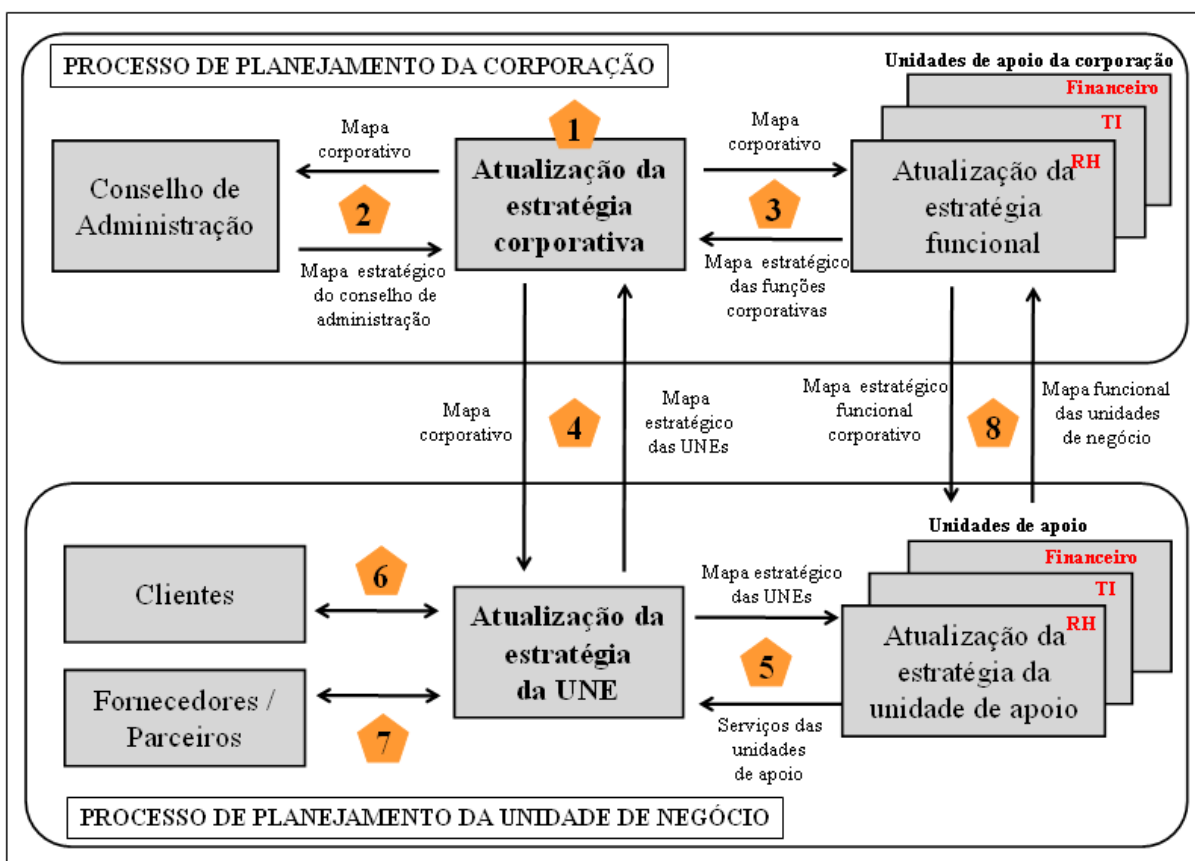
PROCESSO DE PLANEJAMENTO DA CORPORAÇÃO

Unidades de apoio da corporação

Financeiro

TI

RH

Conselho de Administração

Mapa corporativo

2

Mapa estratégico do conselho de administração

1

Atualização da estratégia corporativa

Mapa corporativo

3

Mapa estratégico das funções corporativas

Atualização da estratégia funcional

Mapa corporativo

4

Mapa estratégico das UNEs

Mapa estratégico funcional corporativo

8

Mapa funcional das unidades de negócio

Unidades de apoio

Financeiro

TI

RH

Clientes

6

Fornecedores / Parceiros

7

Atualização da estratégia da UNE

Mapa estratégico das UNEs

5

Serviços das unidades de apoio

Atualização da estratégia da unidade de apoio

PROCESSO DE PLANEJAMENTO DA UNIDADE DE NEGÓCIO